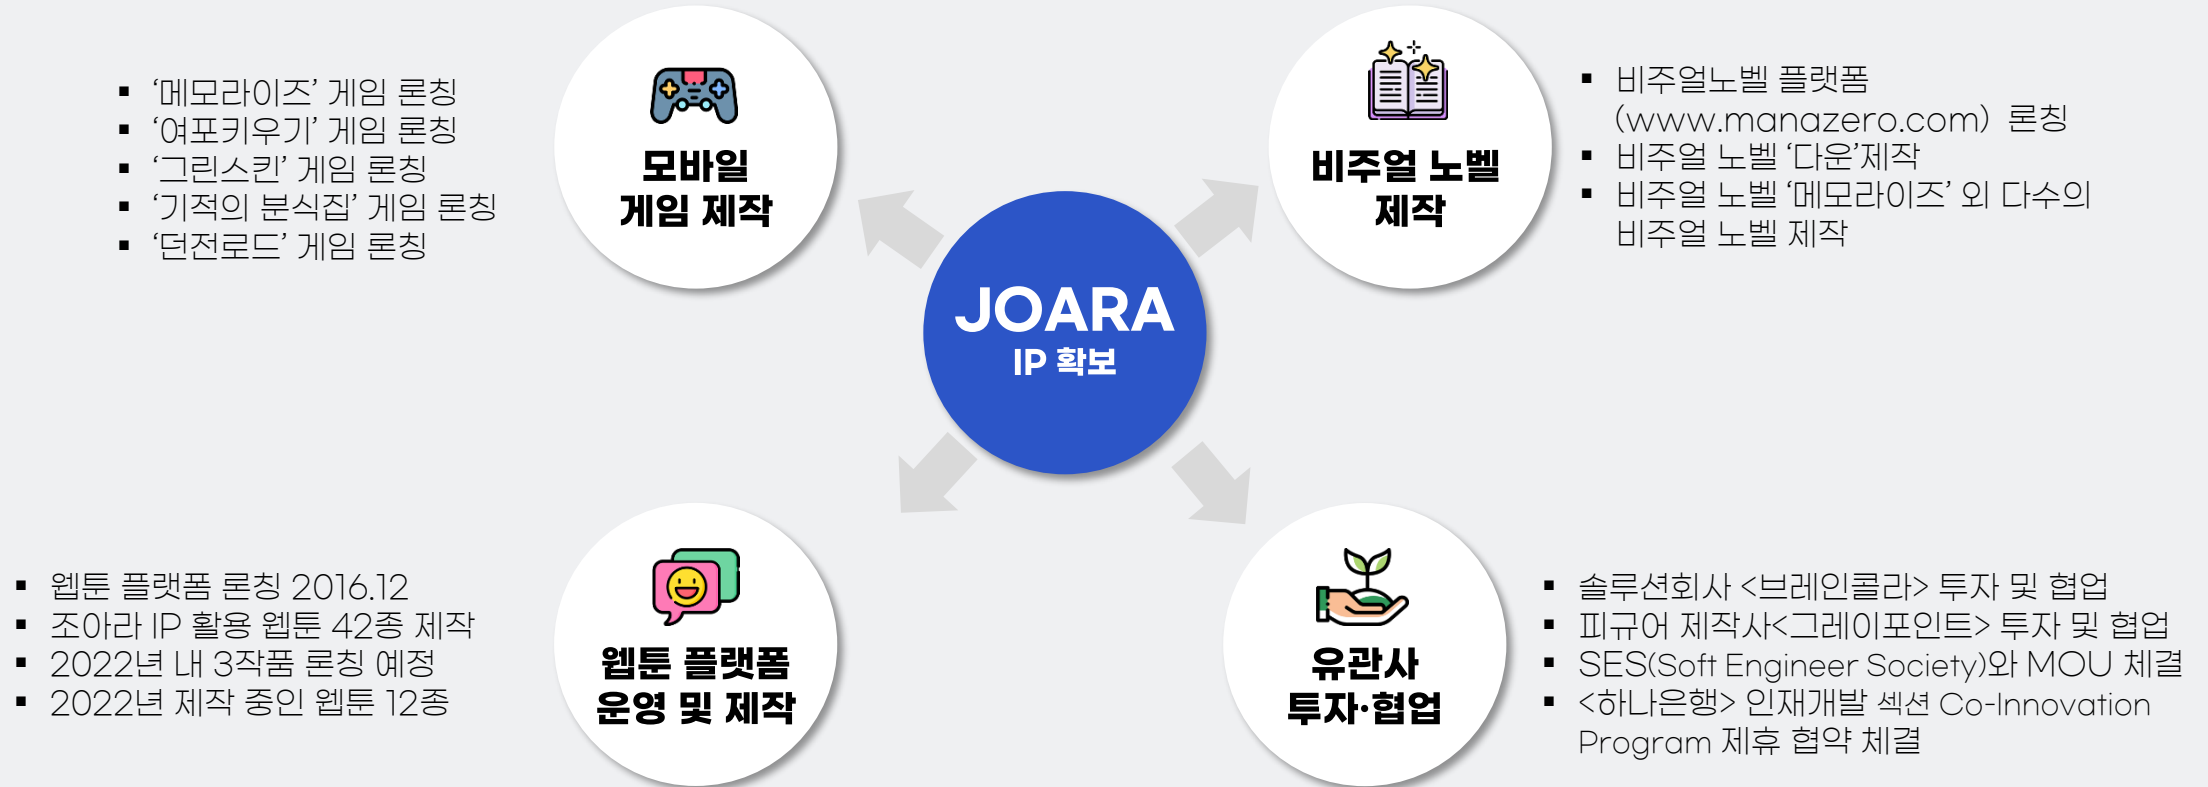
▪ ‘메모라이즈’ 게임 론칭
▪ ‘여포키우기’ 게임 론칭
▪ ‘그린스킨’ 게임 론칭
▪ ‘기적의 분식집’ 게임 론칭
▪ ‘던전로드’ 게임 론칭

모바일 게임 제작

비주얼 노벨 제작

▪ 비주얼노벨 플랫폼 (www.manazero.com) 론칭
▪ 비주얼 노벨 ‘다운’제작
▪ 비주얼 노벨 ‘메모라이즈’ 외 다수의 비주얼 노벨 제작

JOARA
IP 확보

▪ 웹툰 플랫폼 론칭 2016.12
▪ 조아라 IP 활용 웹툰 42종 제작
▪ 2022년 내 3작품 론칭 예정
▪ 2022년 제작 중인 웹툰 12종

웹툰 플랫폼 운영 및 제작

유관사 투자·협업

▪ 솔루션회사 <브레인콜라> 투자 및 협업
▪ 피규어 제작사<그레이포인트> 투자 및 협업
▪ SES(Soft Engineer Society)와 MOU 체결
▪ <하나은행> 인재개발 섹션 Co-Innovation Program 제휴 협약 체결